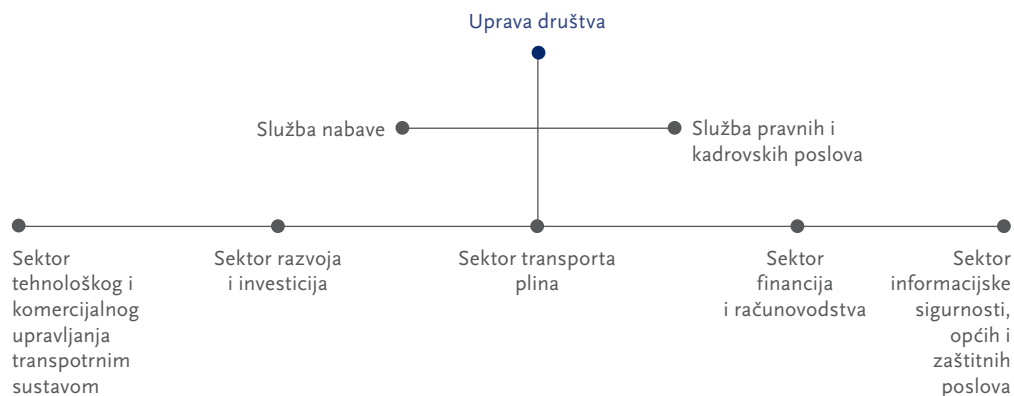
Uprava društva

Služba nabave

Služba pravnih i kadrovskih poslova

Sektor tehnološkog i komercijalnog upravljanja transpotrnim sustavom

Sektor razvoja i investicija

Sektor transporta plina

Sektor financija i računovodstva

Sektor informacijske sigurnosti, općih i zaštitnih poslova